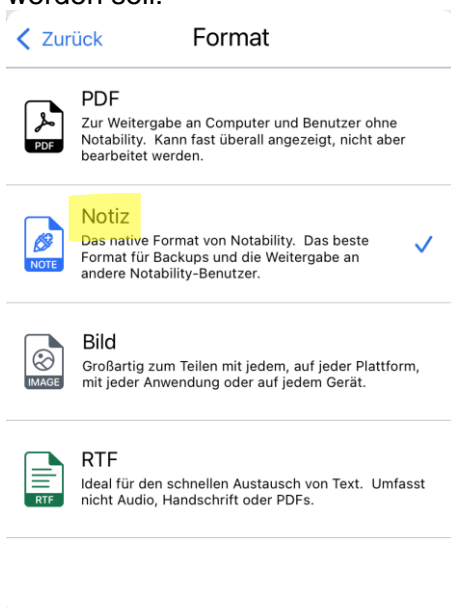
werden soll.

< Zurück Format

PDF
PDF
Zur Weitergabe an Computer und Benutzer ohne Notability. Kann fast überall angezeigt, nicht aber bearbeitet werden.

NOTE
Notiz
Das native Format von Notability. Das beste Format für Backups und die Weitergabe an andere Notability-Benutzer.
✓

IMAGE
Bild
Großartig zum Teilen mit jedem, auf jeder Plattform, mit jeder Anwendung oder auf jedem Gerät.

RTF
RTF
Ideal für den schnellen Austausch von Text. Umfasst nicht Audio, Handschrift oder PDFs.